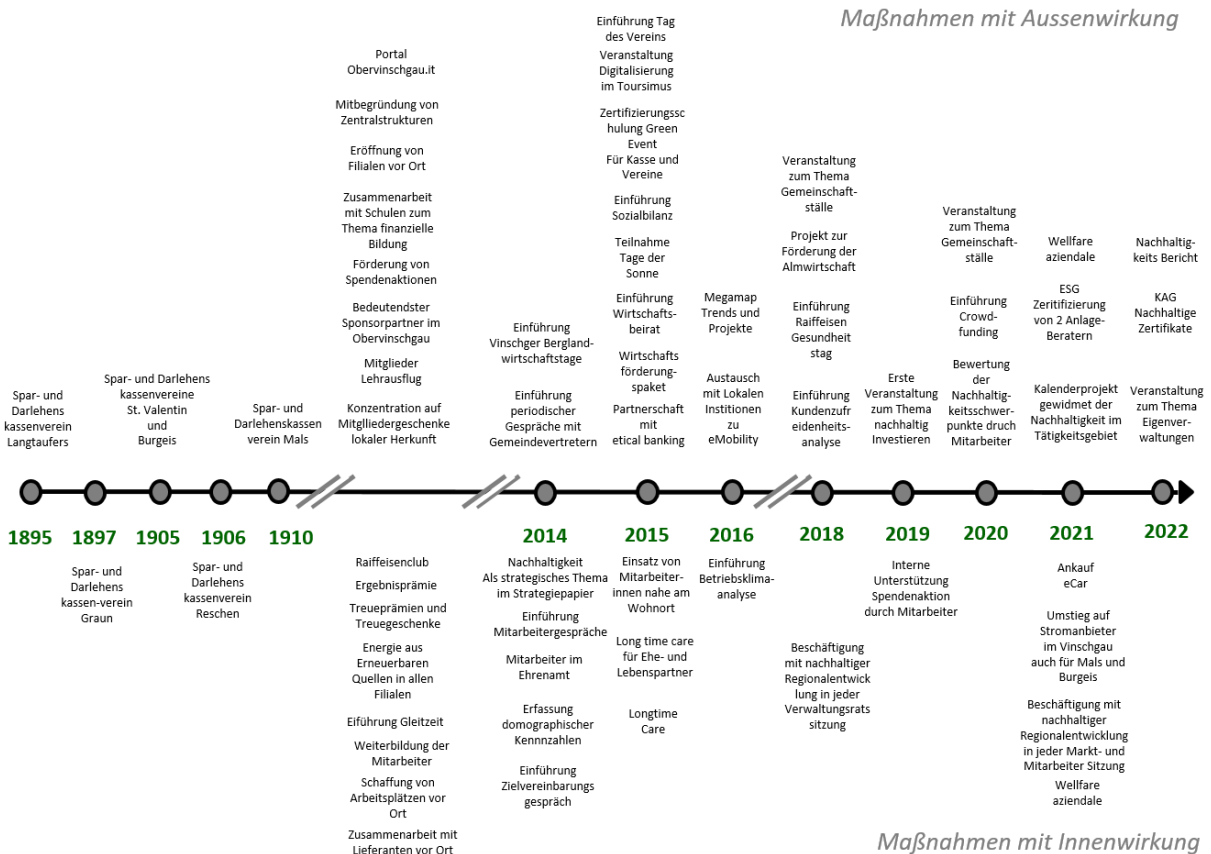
Maßnahmen mit Aussenwirkung

Spar- und Darlehens kassenverein Langtaufers

Spar- und Darlehens kassenvereine St. Valentin und Burgeis

Spar- und Darlehenskassen verein Mals

Portal Obervinschgau.it

Mitbegründung von Zentralstrukturen

Eröffnung von Filialen vor Ort

Zusammenarbeit mit Schulen zum Thema finanzielle Bildung

Förderung von Spendenaktionen

Bedeutendster Sponsorpartner im Obervinschgau

Mitglieder Lehrausflug

Konzentration auf Mitglliedergeschenke lokaler Herkunft

Einführung Vinschger Bergland-wirtschaftstage

Einführung periodischer Gespräche mit Gemeindevertretern

Einführung Tag des Vereins

Veranstaltung Digitalisierung im Toursimus

Zertifizierungsschulung Green Event Für Kasse und Vereine

Einführung Sozialbilanz

Teilnahme Tage der Sonne

Einführung Wirtschafts-beirat

Wirtschafts förderung-spaket

Partnerschaft mit etical banking

Megamap Trends und Projekte

Austausch mit Lokalen Institionen zu eMobility

Veranstaltung zum Thema Gemeinschaft-ställe

Projekt zur Förderung der Almwirtschaft

Einführung Raiffeisen Gesundheit stag

Einführung Kundenzufr eidenheits-analyse

Erste Veranstaltung zum Thema nachhaltig Investieren

Veranstaltung zum Thema Gemeinschaft-ställe

Einführung Crowd-funding

Bewertung der Nachhaltig-keitsschwer-punkte druch Mitarbeiter

Wellfare aziendale

ESG Zeritifizierung von 2 Anlage-Beratern

Kalenderprojekt gewidmet der Nachhaltigkeit im Tätigkeitsgebiet

Nachhaltig-keits Bericht

KAG Nachhaltige Zertifikate

Veranstaltung zum Thema Eigenver-waltungen

1895 1897 1905 1906 1910 2014 2015 2016 2018 2019 2020 2021 2022

Spar- und Darlehens kassen-verein Graun

Spar- und Darlehens kassenverein Reschen

Raiffeisenclub

Ergebnisprämie

Treueprämien und Treuegeschenke

Energie aus Erneuerbaren Quellen in allen Filialen

Eiführung Gleitzeit

Weiterbildung der Mitarbeiter

Schaffung von Arbeitsplätzen vor Ort

Zusammenarbeit mit Lieferanten vor Ort

Nachhaltigkeit Als strategisches Thema im Strategiepapier

Einführung Mitarbeitergespräche

Mitarbeiter im Ehrenamt

Erfassung domographischer Kennnzahlen

Einführung Zielvereinbarungs gespräch

Einsatz von Mitarbeiter-innen nahe am Wohnort

Long time care für Ehe- und Lebenspartner

Longtime Care

Einführung Betriebsklima-analyse

Beschäftigung mit nachhaltiger Regionalentwicklung in jeder Verwaltungsrats sitzung

Interne Unterstützung Spendenaktion durch Mitarbeiter

Ankauf eCar

Umstieg auf Stromanbieter im Vinschgau auch für Mals und Burgeis

Beschäftigung mit nachhaltiger Regionalentwicklung in jeder Markt- und Mitarbeiter Sitzung

Wellfare aziendale

Maßnahmen mit Innenwirkung